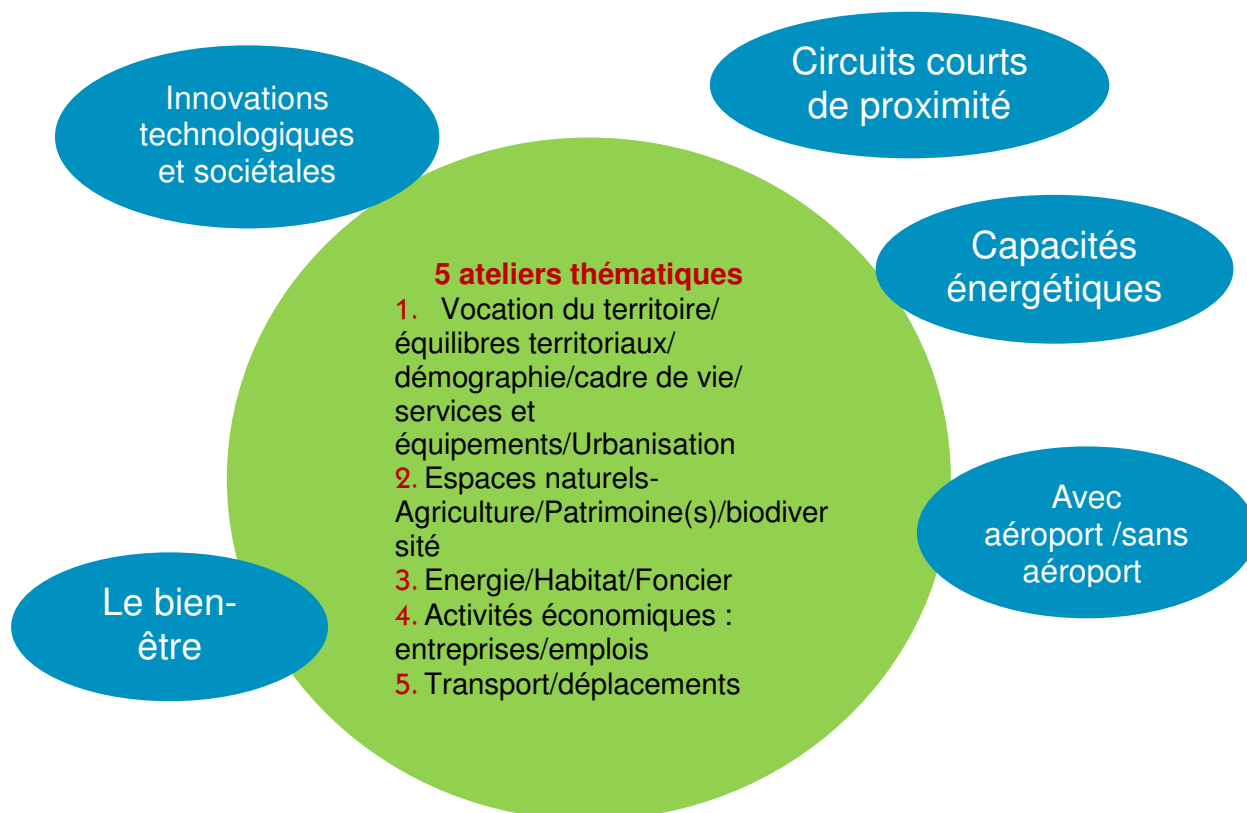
Innovations technologiques et sociétales

Circuits courts de proximité

Capacités énergétiques

5 ateliers thématiques
1. Vocation du territoire/ équilibres territoriaux/ démographie/cadre de vie/ services et équipements/Urbanisation
2. Espaces naturels-Agriculture/Patrimoine(s)/biodiversité
3. Energie/Habitat/Foncier
4. Activités économiques : entreprises/emplois
5. Transport/déplacements

Avec aéroport /sans aéroport

Le bien-être